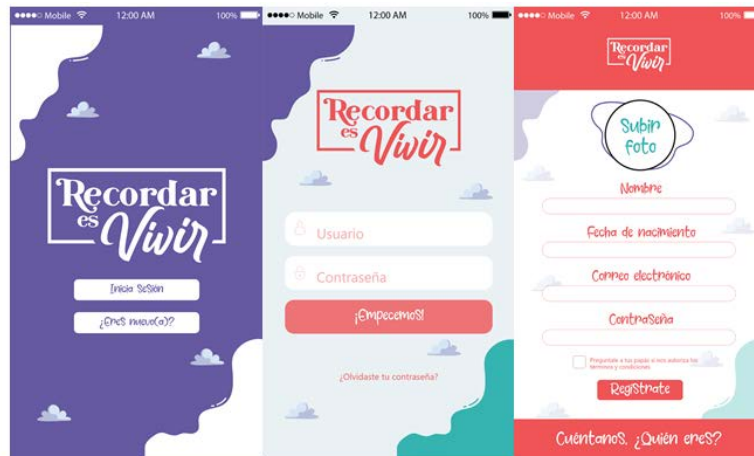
●●●●○ Mobile 12:00 AM 100%

Recordar es Vivir

Inicia Sesión

¿Eres nuevo(a)?

●●●●○ Mobile 12:00 AM 100%

Recordar es Vivir

Usuario

Contraseña

¡Empecemos!

¿Olvidaste tu contraseña?

●●●●○ Mobile 12:00 AM 100%

Recordar es Vivir

Subir foto

Nombre

Fecha de nacimiento

Correo electrónico

Contraseña

Pregúntale a tus papás si nos autoriza los términos y condiciones

Regístrate

Cuéntanos, ¿Quién eres?